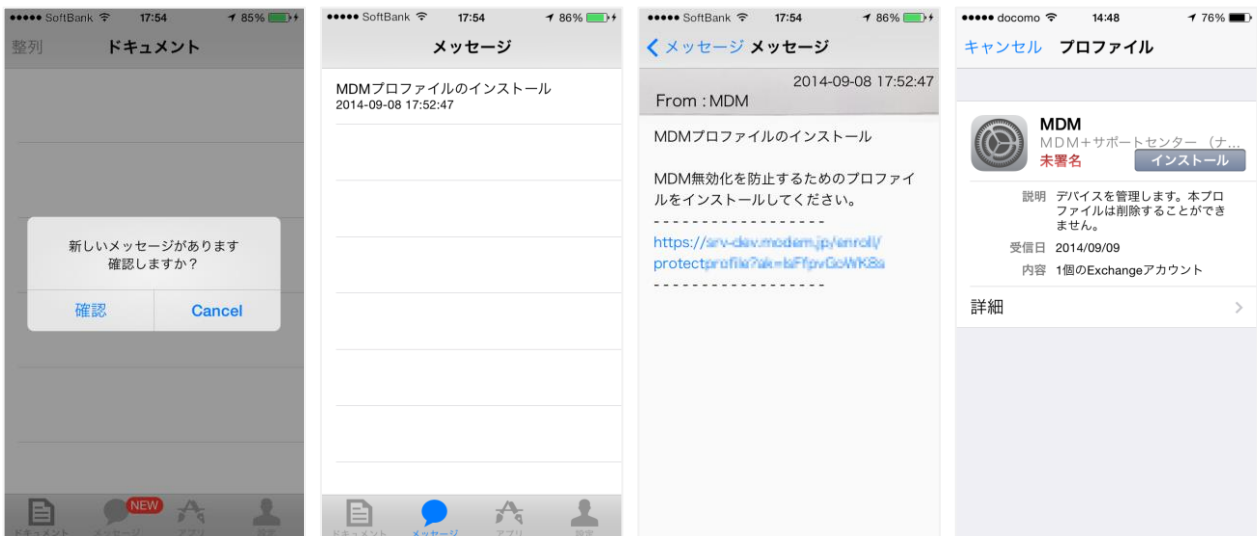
●●●●● SoftBank 17:54 85%

整列 ドキュメント

新しいメッセージがあります
確認しますか?

確認 Cancel

ドキュメント NEW メッセージ アプリ 設定

●●●●● SoftBank 17:54 86%

メッセージ

MDMプロファイルのインストール
2014-09-08 17:52:47

ドキュメント メッセージ アプリ 設定

●●●●● SoftBank 17:54 86%

メッセージ メッセージ

2014-09-08 17:52:47
From : MDM

MDMプロファイルのインストール

MDM無効化を防止するためのプロファイルをインストールしてください。
------------------
https://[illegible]
protect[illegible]
------------------

●●●●● docomo 14:48 76%

キャンセル プロファイル

MDM
MDM+サポートセンター (ナ...
未署名
インストール

説明 デバイスを管理します。本プロファイルは削除することができません。
受信日 2014/09/09
内容 1個のExchangeアカウント

詳細